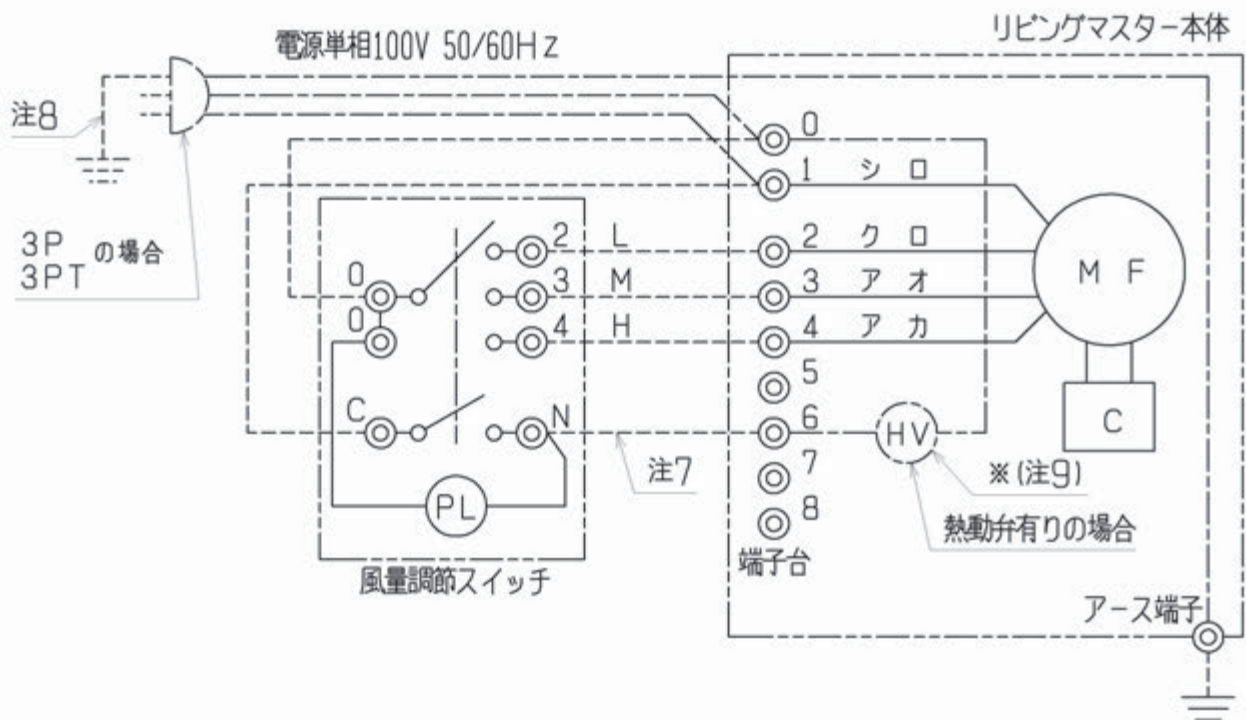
電源単相100V 50/60Hz

リビングマスター本体

注8

3P
3PT の場合

0
0
2 L
3 M
4 H
C
N
PL

風量調節スイッチ

注7

0
1 シ ロ
2 ク ロ
3 ア オ
4 ア カ
5
6
7
8
端子台

HV

※(注9)

熱動弁有りの場合

M F

C

アース端子